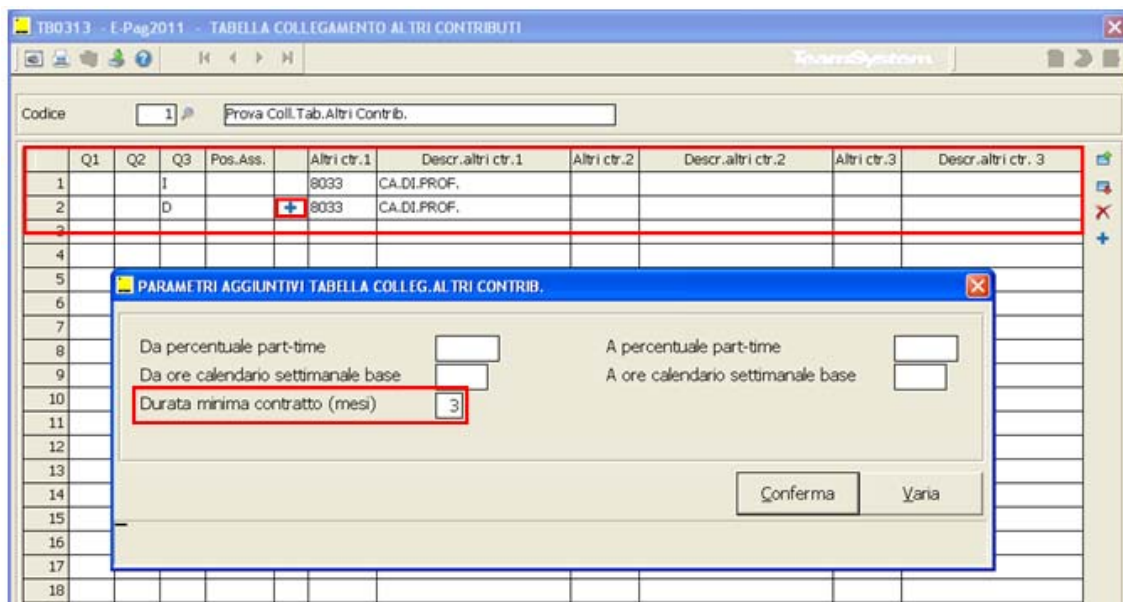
TB0313 - E-Pag2011 - TABELLA COLLEGAMENTO ALTRI CONTRIBUTI

TeamSystem

Codice 1 Prova Coll.Tab.Altri Contrib.

| | Q1 | Q2 | Q3 | Pos.Ass. | | Altri ctr.1 | Descr.altri ctr.1 | Altri ctr.2 | Descr.altri ctr.2 | Altri ctr.3 | Descr.altri ctr. 3 |
|---|---|---|---|---|---|---|---|---|---|---|---|
| 1 | | | I | | | 8033 | CA.DI.PROF. | | | | |
| 2 | | | D | | + | 8033 | CA.DI.PROF. | | | | |
| 3 | | | | | | | | | | | |
| 4 | | | | | | | | | | | |
| 5 | | | | | | | | | | | |
| 6 | | | | | | | | | | | |
| 7 | | | | | | | | | | | |
| 8 | | | | | | | | | | | |
| 9 | | | | | | | | | | | |
| 10 | | | | | | | | | | | |
| 11 | | | | | | | | | | | |
| 12 | | | | | | | | | | | |
| 13 | | | | | | | | | | | |
| 14 | | | | | | | | | | | |
| 15 | | | | | | | | | | | |
| 16 | | | | | | | | | | | |
| 17 | | | | | | | | | | | |
| 18 | | | | | | | | | | | |

PARAMETRI AGGIUNTIVI TABELLA COLLEG.ALTRI CONTRIB.

Da percentuale part-time
Da ore calendario settimanale base
Durata minima contratto (mesi) 3

A percentuale part-time
A ore calendario settimanale base

Conferma Varia